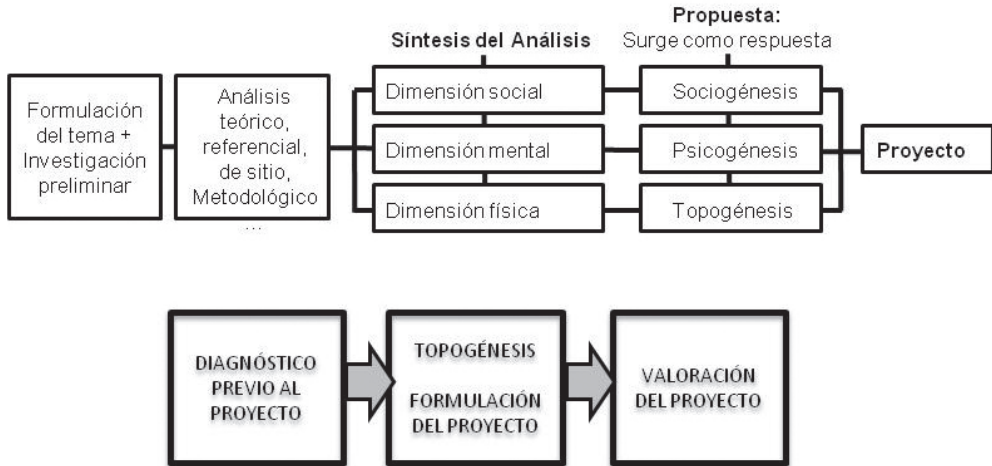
Formulación del tema + Investigación preliminar

Análisis teórico, referencial, de sitio, Metodológico ...

Síntesis del Análisis

Dimensión social

Dimensión mental

Dimensión física

Propuesta:
Surge como respuesta

Sociogénesis

Psicogénesis

Topogénesis

Proyecto

DIAGNÓSTICO PREVIO AL PROYECTO

TOPOGÉNESIS

FORMULACIÓN DEL PROYECTO

VALORACIÓN DEL PROYECTO